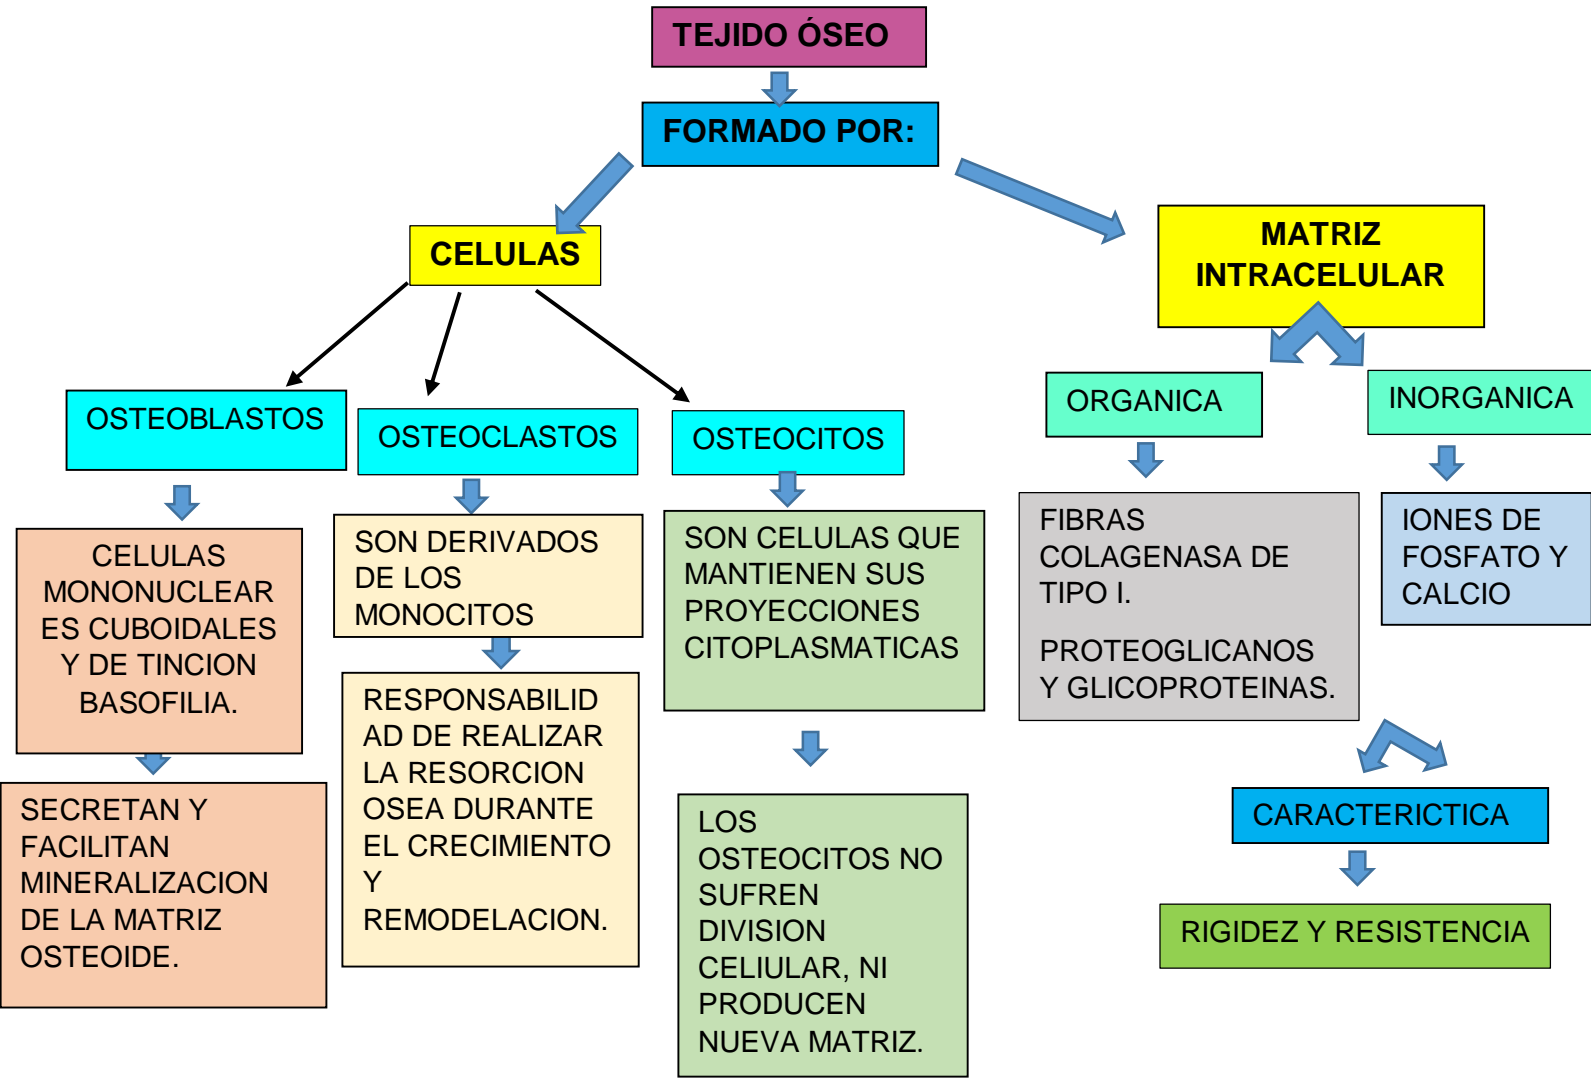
TEJIDO ÓSEO

FORMADO POR:

CELULAS

MATRIZ INTRACELULAR

OSTEOBLASTOS

OSTEOCLASTOS

OSTEOCITOS

ORGANICA

INORGANICA

CELULAS MONONUCLEARES CUBOIDALES Y DE TINCION BASOFILIA.

SON DERIVADOS DE LOS MONOCITOS

SON CELULAS QUE MANTIENEN SUS PROYECCIONES CITOPLASMATICAS

FIBRAS COLAGENASA DE TIPO I.

PROTEOGLICANOS Y GLICOPROTEINAS.

IONES DE FOSFATO Y CALCIO

SECRETAN Y FACILITAN MINERALIZACION DE LA MATRIZ OSTEOIDE.

RESPONSABILIDAD DE REALIZAR LA RESORCION OSEA DURANTE EL CRECIMIENTO Y REMODELACION.

LOS OSTEOCITOS NO SUFREN DIVISION CELIULAR, NI PRODUCEN NUEVA MATRIZ.

CARACTERICTICA

RIGIDEZ Y RESISTENCIA